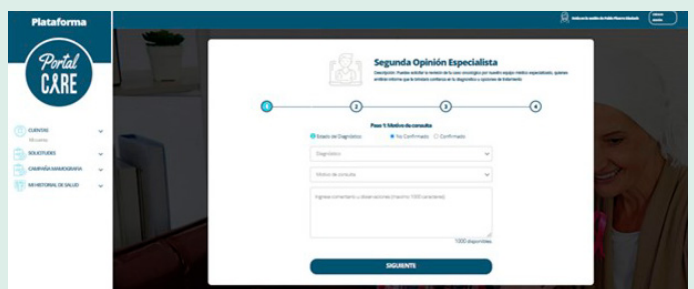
Plataforma

Portal CARE

CUENTAS
SOLICITUDES
CAMPAÑA MAMOGRAFÍA
MI HISTORIAL DE SALUD

Segunda Opinión Especialista

Descripción: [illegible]

1 2 3 4

Paso 1: Motivo de consulta

Estado de Diagnóstico ○ No Confirmado ○ Confirmado

Diagnóstico

Motivo de consulta

Ingrese comentario u observaciones (máximo 1000 caracteres)

1000 disponibles

SIGUIENTE